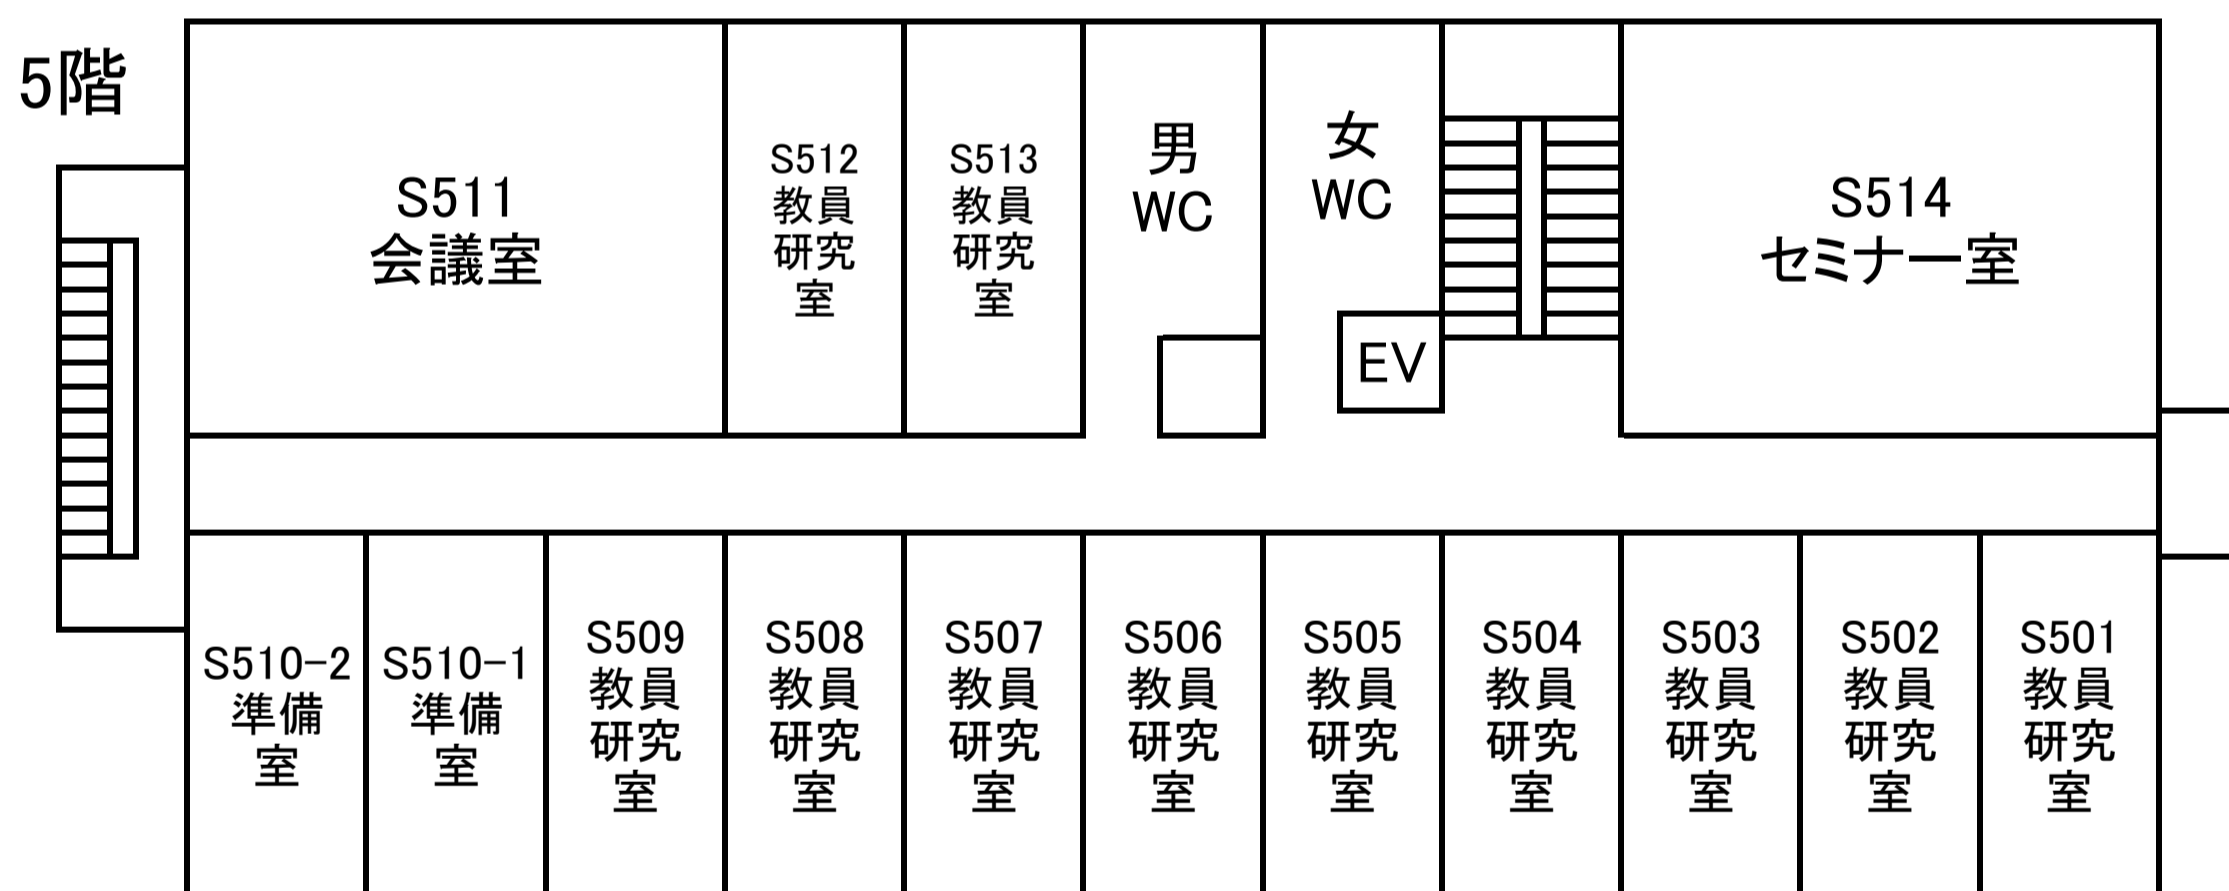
5階

S511
会議室

S512
教員
研究
室

S513
教員
研究
室

男
WC

女
WC

EV

S514
セミナー室

S510-2
準備
室

S510-1
準備
室

S509
教員
研究
室

S508
教員
研究
室

S507
教員
研究
室

S506
教員
研究
室

S505
教員
研究
室

S504
教員
研究
室

S503
教員
研究
室

S502
教員
研究
室

S501
教員
研究
室